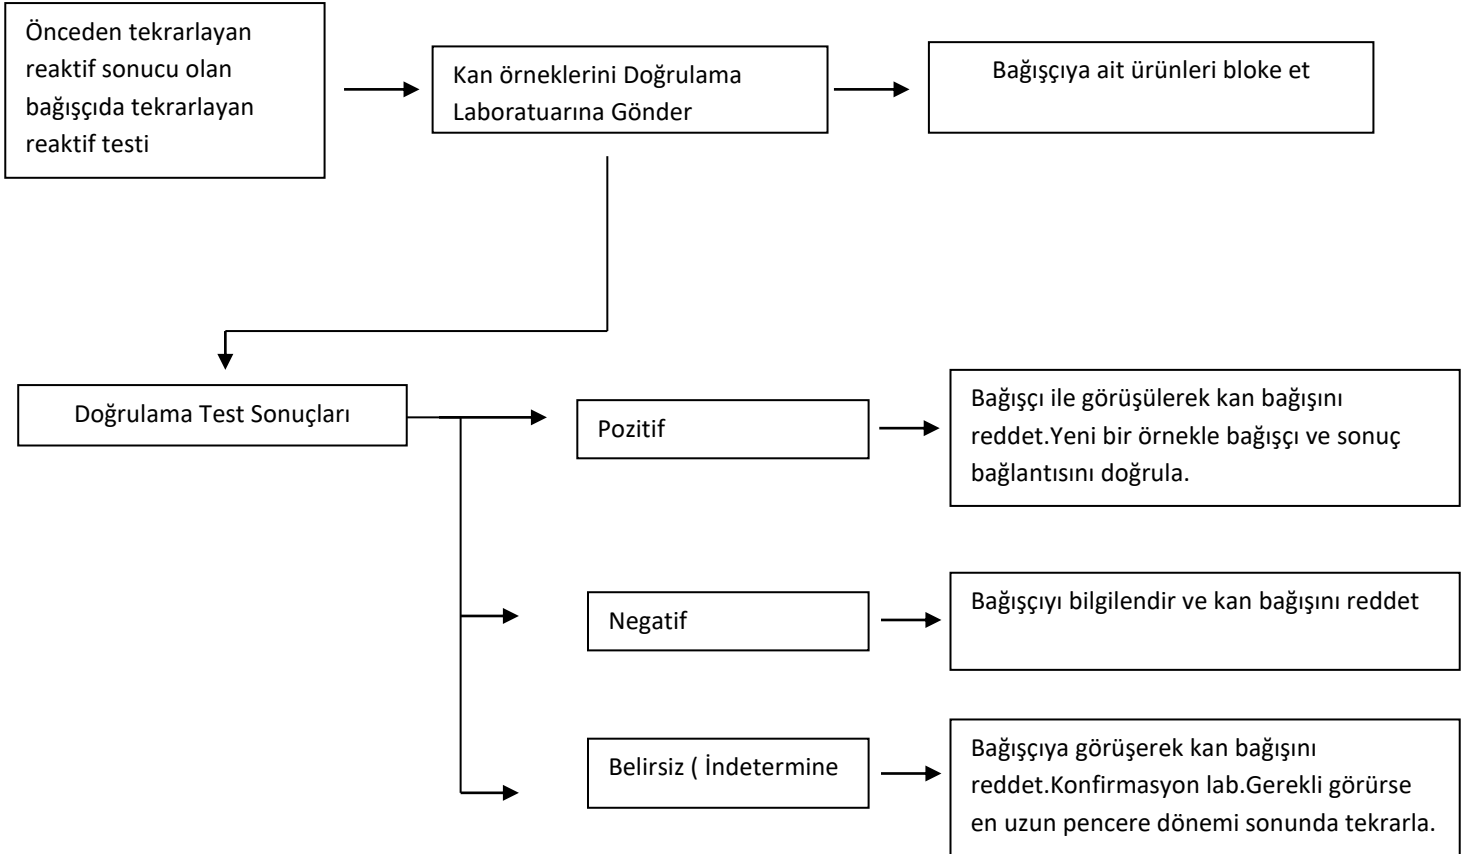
Önceden tekrarlayan reaktif sonucu olan bağışçıda tekrarlayan reaktif testi

Kan örneklerini Doğrulama Laboratuarına Gönder

Bağışçıya ait ürünleri bloke et

Doğrulama Test Sonuçları

Pozitif

Bağışçı ile görüşülerek kan bağışını reddet.Yeni bir örnekle bağışçı ve sonuç bağlantısını doğrula.

Negatif

Bağışçıyı bilgilendir ve kan bağışını reddet

Belirsiz ( İndetermine

Bağışçıya görüşerek kan bağışını reddet.Konfirmasyon lab.Gerekli görürse en uzun pencere dönemi sonunda tekrarla.